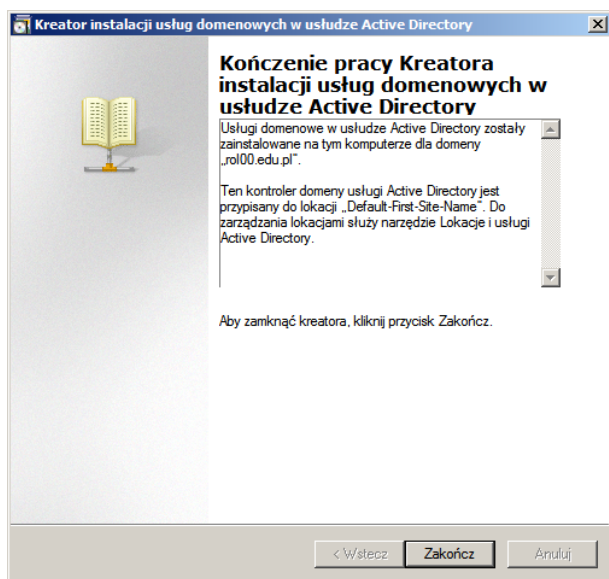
Kreator instalacji usług domenowych w usłudze Active Directory

Kończenie pracy Kreatora instalacji usług domenowych w usłudze Active Directory

Usługi domenowe w usłudze Active Directory zostały zainstalowane na tym komputerze dla domeny „rol00.edu.pl".

Ten kontroler domeny usługi Active Directory jest przypisany do lokacji „Default-First-Site-Name". Do zarządzania lokacjami służy narzędzie Lokacje i usługi Active Directory.

Aby zamknąć kreatora, kliknij przycisk Zakończ.

< Wstecz | Zakończ | Anuluj